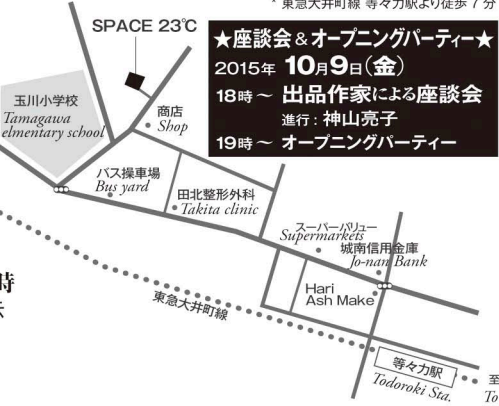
* 東急大井町線 等々力駅より徒歩 7 分

SPACE 23℃

★座談会＆オープニングパーティー★
2015年 10月9日（金）
18時～ 出品作家による座談会
進行：神山亮子
19時～ オープニングパーティー

玉川小学校
Tamagawa elmentary school

商店
Shop

バス操車場
Bus yard

田北整形外科
Takita clinic

スーパーバリュー
Supermarkets

城南信用金庫
Jo-nan Bank

Hari Ash Make

時

東急大井町線

等々力駅
Todoroki Sta.

至
To